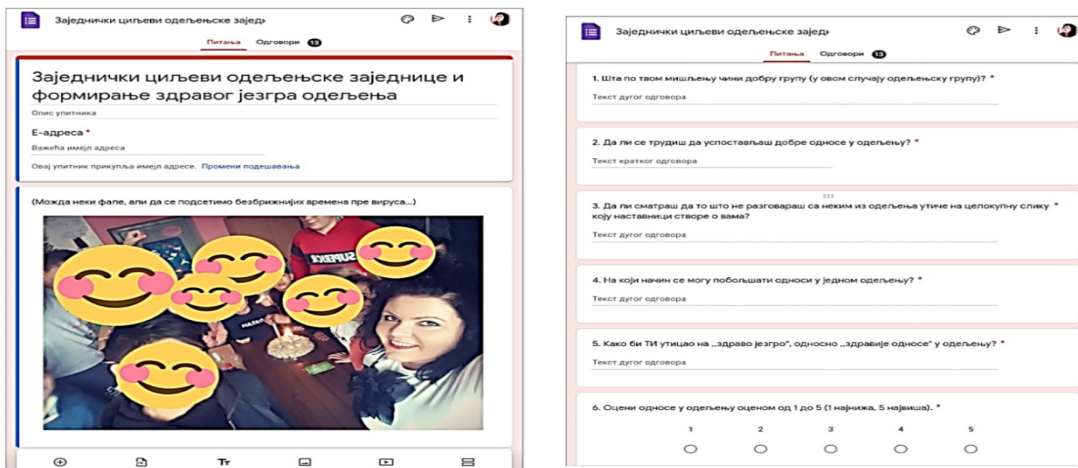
Заједнички циљеви одељењске заједн

Питања Одговори 13

Заједнички циљеви одељењске заједнице и формирање здравог језгра одељења

Опис упитника

Е-адреса *

Важећа имејл адреса

Овај упитник прикупља имејл адресе. Промени подешавања

(Можда неки фале, али да се подсетимо безбрижнијих времена пре вируса...)

SUPERGA

Tт

Заједнички циљеви одељењске заједн

Питања Одговори 13

1. Шта по твом мишљењу чини добру групу (у овом случају одељењску групу)? *

Текст дугог одговора

2. Да ли се трудиш да успостављаш добре односе у одељењу? *

Текст кратког одговора

3. Да ли сматраш да то што не разговараш са неким из одељења утиче на целокупну слику коју наставници створе о вама? *

Текст дугог одговора

4. На који начин се могу побољшати односи у једном одељењу? *

Текст дугог одговора

5. Како би ТИ утицао на „здраво језгро", односно „здравије односе" у одељењу? *

Текст дугог одговора

6. Оцени односе у одељењу оценом од 1 до 5 (1 најнижа, 5 највиша). *

1 2 3 4 5